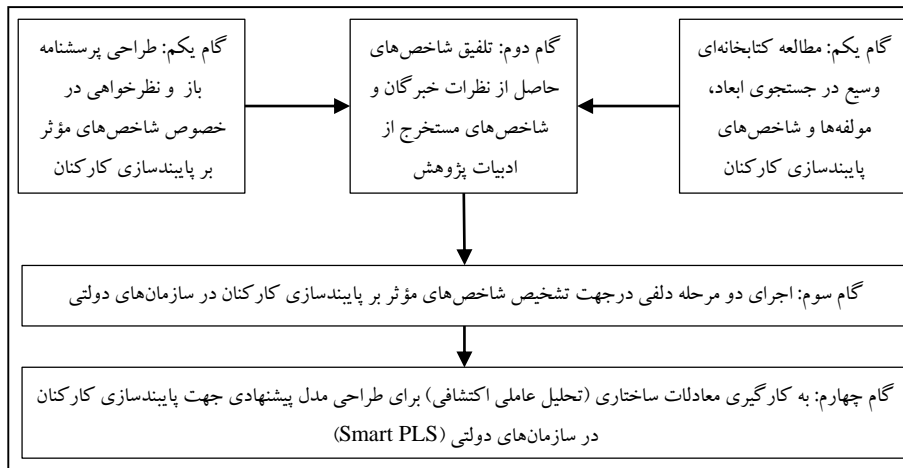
گام یکم: مطالعه کتابخانه‌ای وسیع در جستجوی ابعاد، مولفه‌ها و شاخص‌های پایبندسازی کارکنان

گام دوم: تلفیق شاخص‌های حاصل از نظرات خبرگان و شاخص‌های مستخرج از ادبیات پژوهش

گام یکم: طراحی پرسشنامه باز و نظرخواهی در خصوص شاخص‌های مؤثر بر پایبندسازی کارکنان

گام سوم: اجرای دو مرحله دلفی درجهت تشخیص شاخص‌های مؤثر بر پایبندسازی کارکنان در سازمان‌های دولتی

گام چهارم: به کارگیری معادلات ساختاری (تحلیل عاملی اکتشافی) برای طراحی مدل پیشنهادی جهت پایبندسازی کارکنان در سازمان‌های دولتی (Smart PLS)